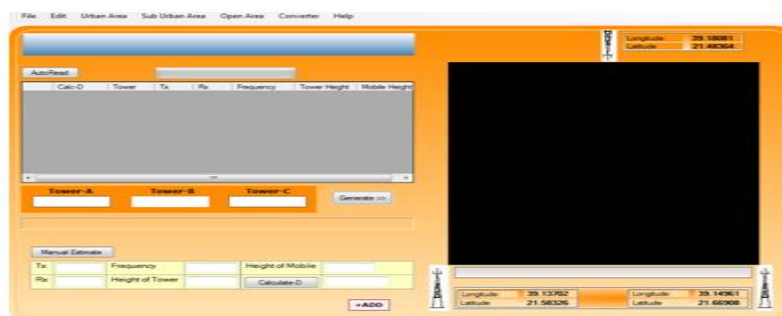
File Edit Urban Area Sub Urban Area Open Area Converter Help

Longitude 39.18081
Latitude 21.48364

AutoRead

| | Calc-D | Tower | Tx | Rx | Frequency | Tower Height | Mobile Height |
|---|---|---|---|---|---|---|---|

Tower-A Tower-B Tower-C

Generate >>

Manual Estimate

| Tx | | Frequency | | Height of Mobile | |
|---|---|---|---|---|---|
| Rx | | Height of Tower | | Calculate-D | |

+ADD

Longitude 39.13782
Latitude 21.58326

Longitude 39.14961
Latitude 21.60908